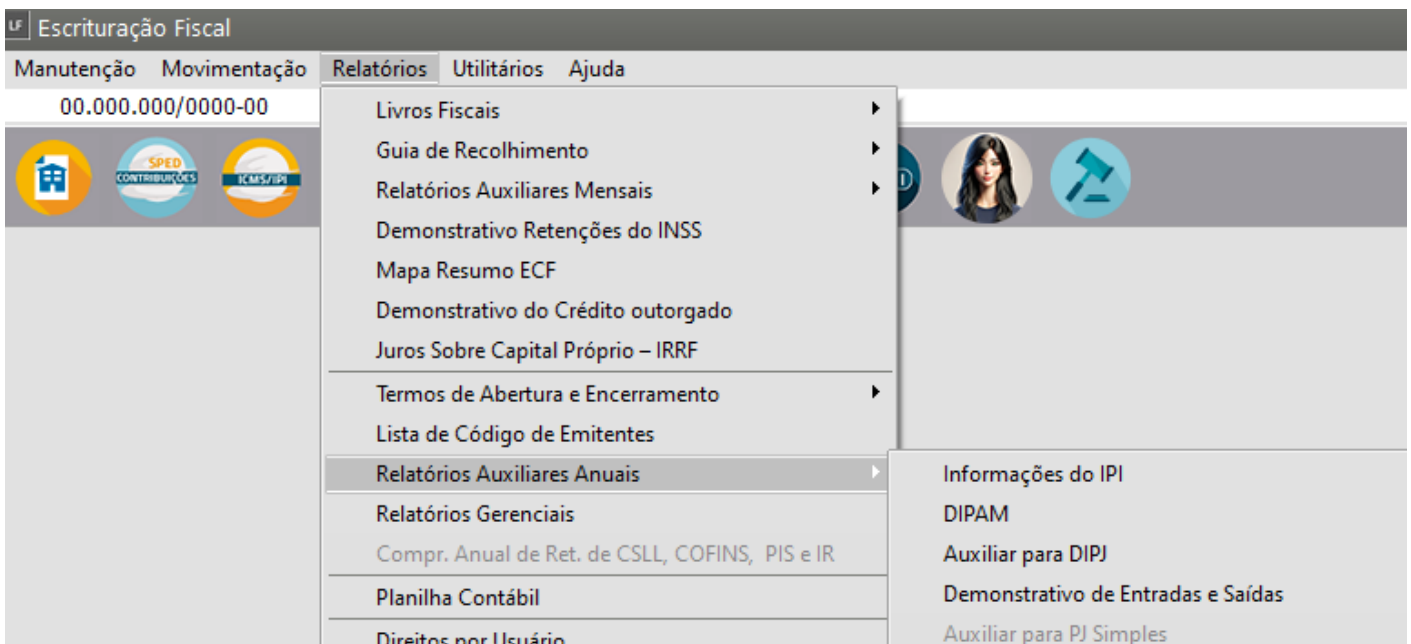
LF Escrituração Fiscal

Manutenção Movimentação Relatórios Utilitários Ajuda

00.000.000/0000-00

SPED CONTRIBUIÇÕES

ICMS/IPI

Livros Fiscais

Guia de Recolhimento

Relatórios Auxiliares Mensais

Demonstrativo Retenções do INSS

Mapa Resumo ECF

Demonstrativo do Crédito outorgado

Juros Sobre Capital Próprio – IRRF

Termos de Abertura e Encerramento

Lista de Código de Emitentes

Relatórios Auxiliares Anuais

Relatórios Gerenciais

Compr. Anual de Ret. de CSLL, COFINS, PIS e IR

Planilha Contábil

Direitos por Usuário

Informações do IPI

DIPAM

Auxiliar para DIPJ

Demonstrativo de Entradas e Saídas

Auxiliar para PJ Simples